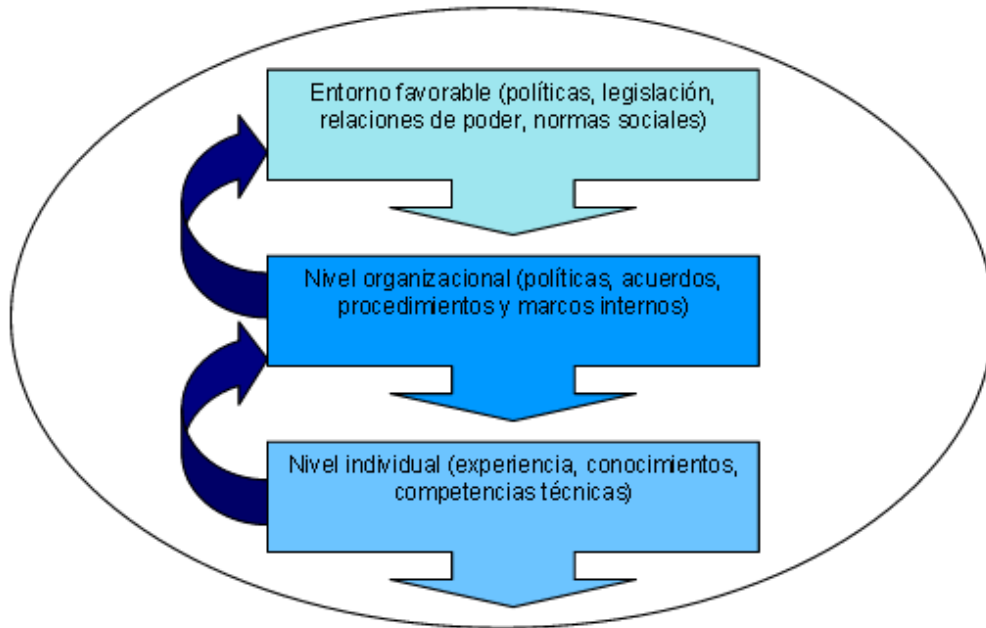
Entorno favorable (políticas, legislación, relaciones de poder, normas sociales)

Nivel organizacional (políticas, acuerdos, procedimientos y marcos internos)

Nivel individual (experiencia, conocimientos, competencias técnicas)